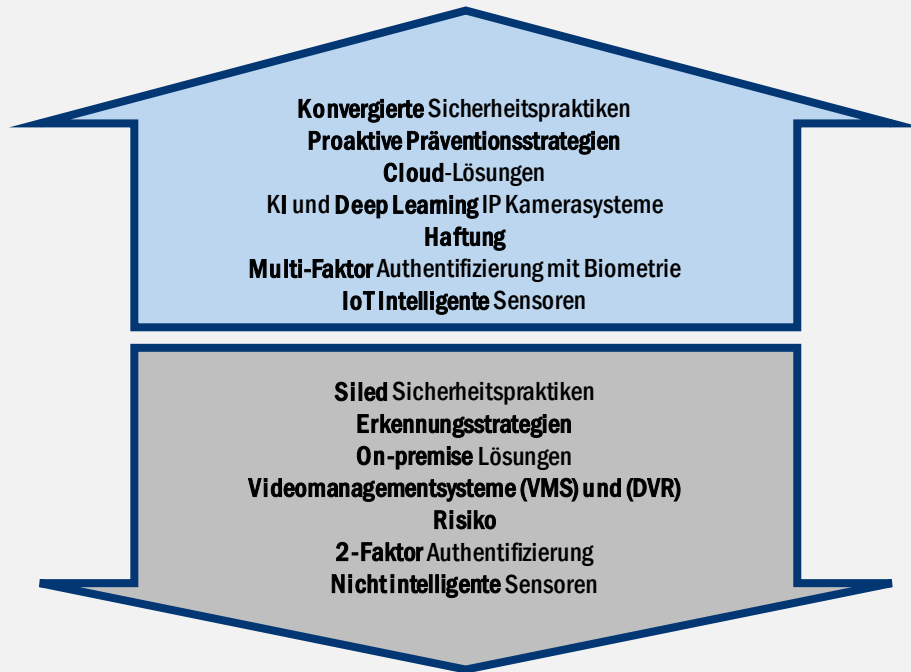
Konvergierte Sicherheitspraktiken
Proaktive Präventionsstrategien
Cloud-Lösungen
KI und Deep Learning IP Kamerasysteme
Haftung
Multi-Faktor Authentifizierung mit Biometrie
IoT Intelligente Sensoren

Siled Sicherheitspraktiken
Erkennungsstrategien
On-premise Lösungen
Videomanagementsysteme (VMS) und (DVR)
Risiko
2-Faktor Authentifizierung
Nicht intelligente Sensoren